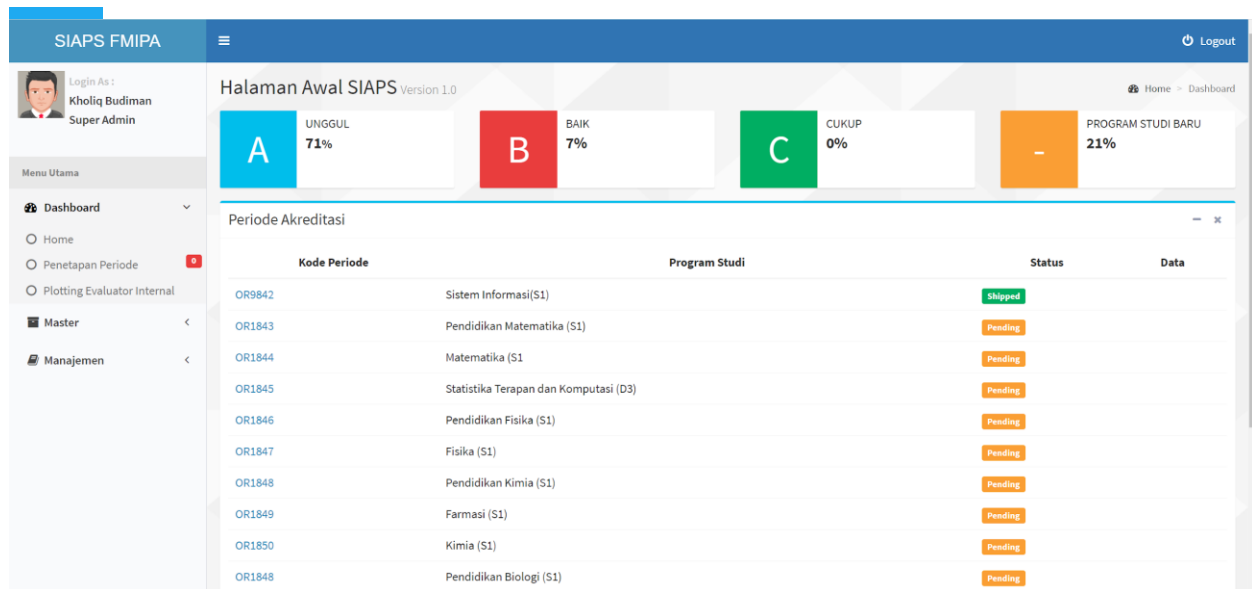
SIAPS FMIPA

≡

Logout

Login As :
Kholiq Budiman
Super Admin

Menu Utama

Dashboard

Home

Penetapan Periode 0

Plotting Evaluator Internal

Master

Manajemen

Halaman Awal SIAPS Version 1.0

Home > Dashboard

A UNGGUL 71%

B BAIK 7%

C CUKUP 0%

- PROGRAM STUDI BARU 21%

Periode Akreditasi

| Kode Periode | Program Studi | Status | Data |
|---|---|---|---|
| OR9842 | Sistem Informasi(S1) | Shipped | |
| OR1843 | Pendidikan Matematika (S1) | Pending | |
| OR1844 | Matematika (S1 | Pending | |
| OR1845 | Statistika Terapan dan Komputasi (D3) | Pending | |
| OR1846 | Pendidikan Fisika (S1) | Pending | |
| OR1847 | Fisika (S1) | Pending | |
| OR1848 | Pendidikan Kimia (S1) | Pending | |
| OR1849 | Farmasi (S1) | Pending | |
| OR1850 | Kimia (S1) | Pending | |
| OR1848 | Pendidikan Biologi (S1) | Pending | |